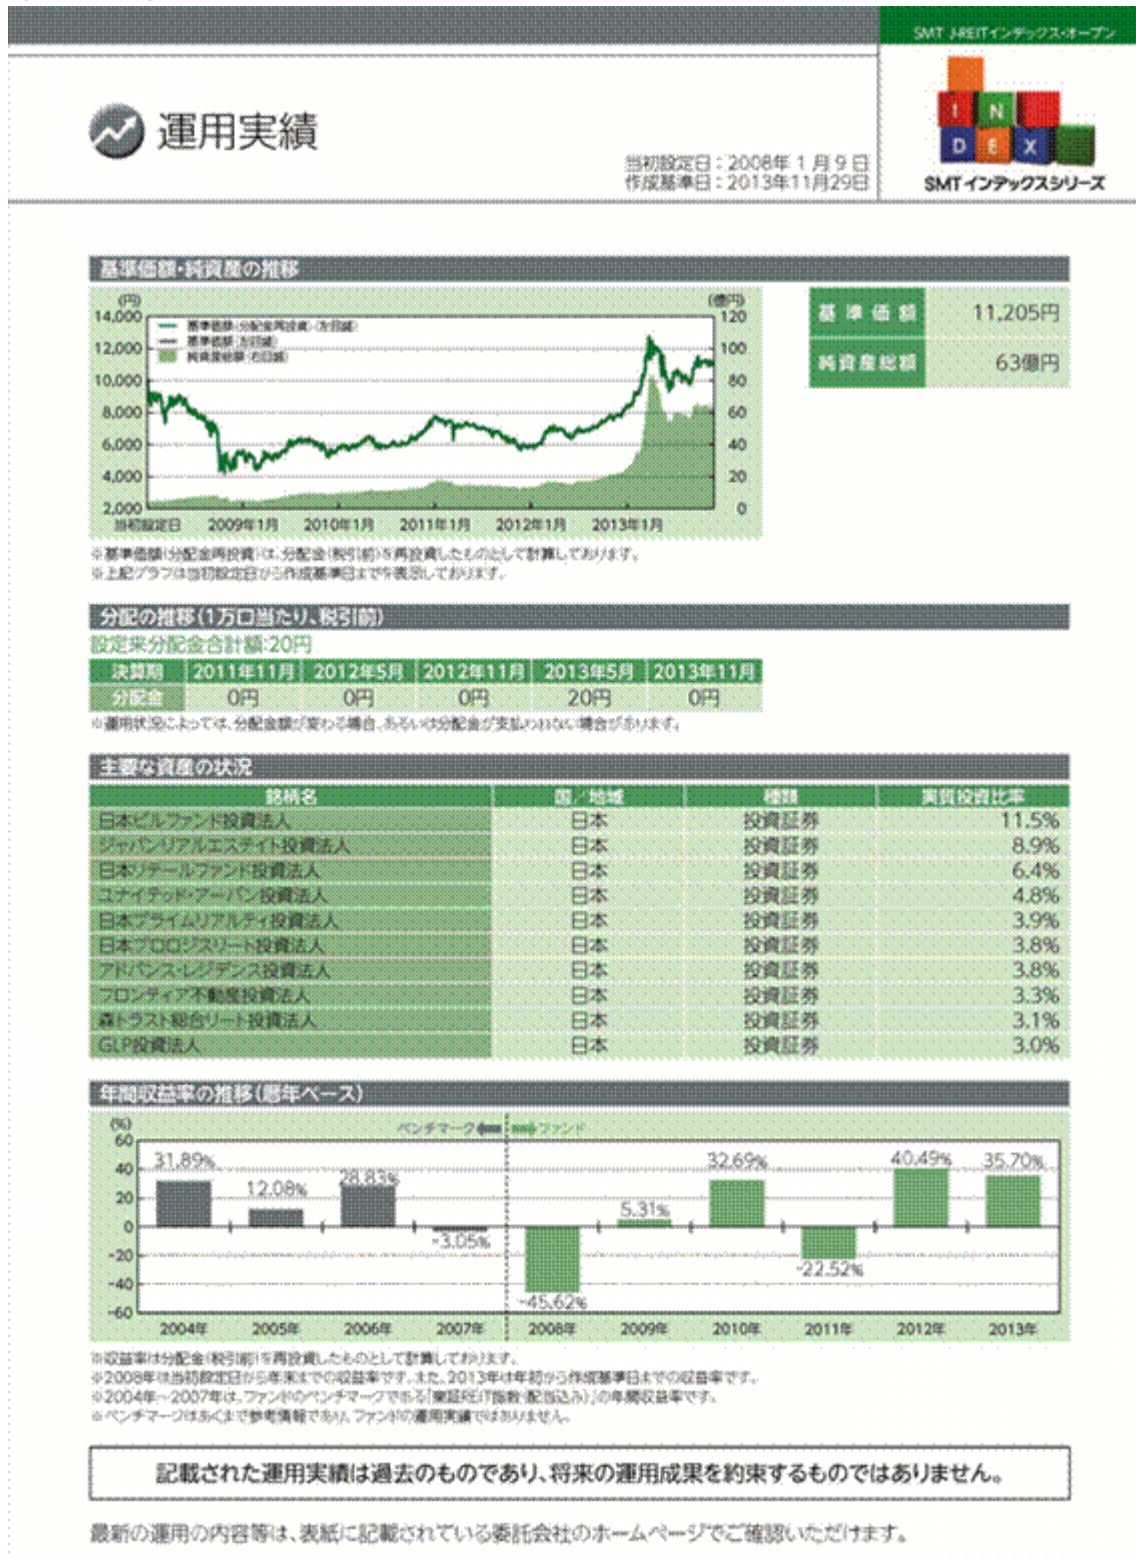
SMT J-REITインデックス・オープン

I N D E X

SMT インデックスシリーズ

運用実績

当初設定日：2008年1月9日
作成基準日：2013年11月29日

基準価額・純資産の推移

(円) (億円)

— 基準価額(分配金再投資)(左目盛)
— 基準価額(左目盛)
純資産総額(右目盛)

14,000 12,000 10,000 8,000 6,000 4,000 2,000

120 100 80 60 40 20 0

当初設定日 2009年1月 2010年1月 2011年1月 2012年1月 2013年1月

| 基準価額 | 11,205円 |
|---|---|
| 純資産総額 | 63億円 |

※基準価額(分配金再投資)は、分配金(税引前)を再投資したものとして計算しております。
※上記グラフは当初設定日から作成基準日までを表示しております。

分配の推移(1万口当たり、税引前)

設定来分配金合計額:20円

| 決算期 | 2011年11月 | 2012年5月 | 2012年11月 | 2013年5月 | 2013年11月 |
|---|---|---|---|---|---|
| 分配金 | 0円 | 0円 | 0円 | 20円 | 0円 |

※運用状況によっては、分配金額が変わる場合、あるいは分配金が支払われない場合があります。

主要な資産の状況

| 銘柄名 | 国／地域 | 種類 | 実質投資比率 |
|---|---|---|---|
| 日本ビルファンド投資法人 | 日本 | 投資証券 | 11.5% |
| ジャパンリアルエステイト投資法人 | 日本 | 投資証券 | 8.9% |
| 日本リテールファンド投資法人 | 日本 | 投資証券 | 6.4% |
| ユナイテッド・アーバン投資法人 | 日本 | 投資証券 | 4.8% |
| 日本プライムリアルティ投資法人 | 日本 | 投資証券 | 3.9% |
| 日本プロロジスリート投資法人 | 日本 | 投資証券 | 3.8% |
| アドバンス・レジデンス投資法人 | 日本 | 投資証券 | 3.8% |
| フロンティア不動産投資法人 | 日本 | 投資証券 | 3.3% |
| 森トラスト総合リート投資法人 | 日本 | 投資証券 | 3.1% |
| GLP投資法人 | 日本 | 投資証券 | 3.0% |

年間収益率の推移(暦年ベース)

(%)

ベンチマーク ファンド

60 40 20 0 -20 -40 -60

31.89% 12.08% 28.83% -3.05% -45.62% 5.31% 32.69% -22.52% 40.49% 35.70%

2004年 2005年 2006年 2007年 2008年 2009年 2010年 2011年 2012年 2013年

※収益率は分配金(税引前)を再投資したものとして計算しております。
※2008年は当初設定日から年末までの収益率です。また、2013年は年初から作成基準日までの収益率です。
※2004年～2007年は、ファンドのベンチマークである「東証REIT指数(配当込み)」の年間収益率です。
※ベンチマークはあくまで参考情報であり、ファンドの運用実績ではありません。

記載された運用実績は過去のものであり、将来の運用成果を約束するものではありません。

最新の運用の内容等は、表紙に記載されている委託会社のホームページでご確認いただけます。